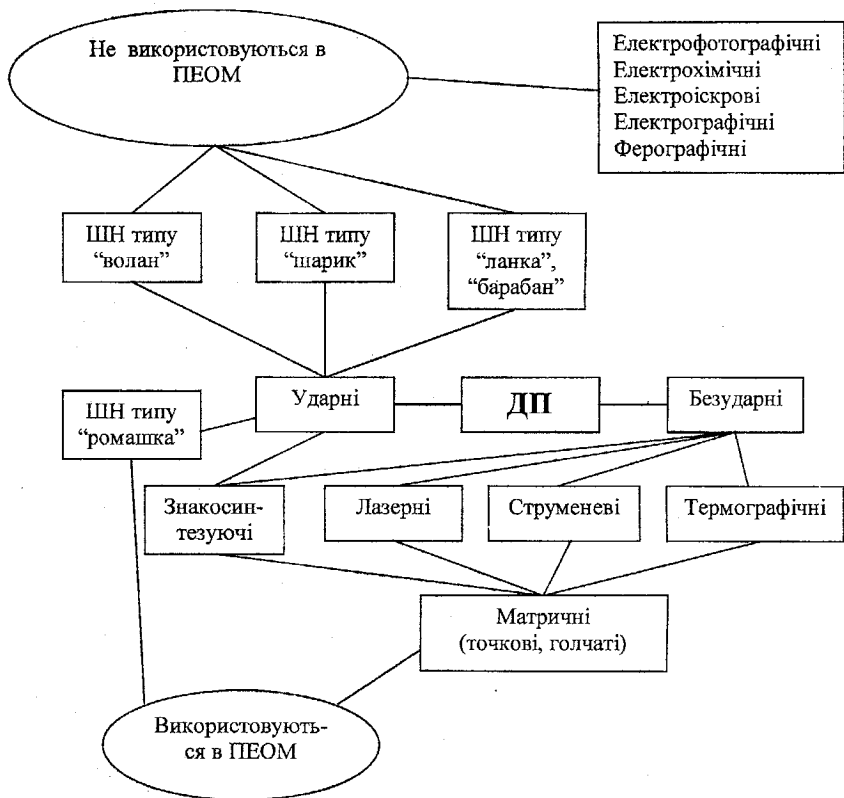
Не використовуються в ПЕОМ

Електрофотографічні
Електрохімічні
Електроіскрові
Електрографічні
Ферографічні

ШН типу "волан"

ШН типу "шарик"

ШН типу "ланка", "барабан"

ШН типу "ромашка"

Ударні

ДП

Безударні

Знакосинтезуючі

Лазерні

Струменеві

Термографічні

Матричні (точкові, голчаті)

Використовуються в ПЕОМ